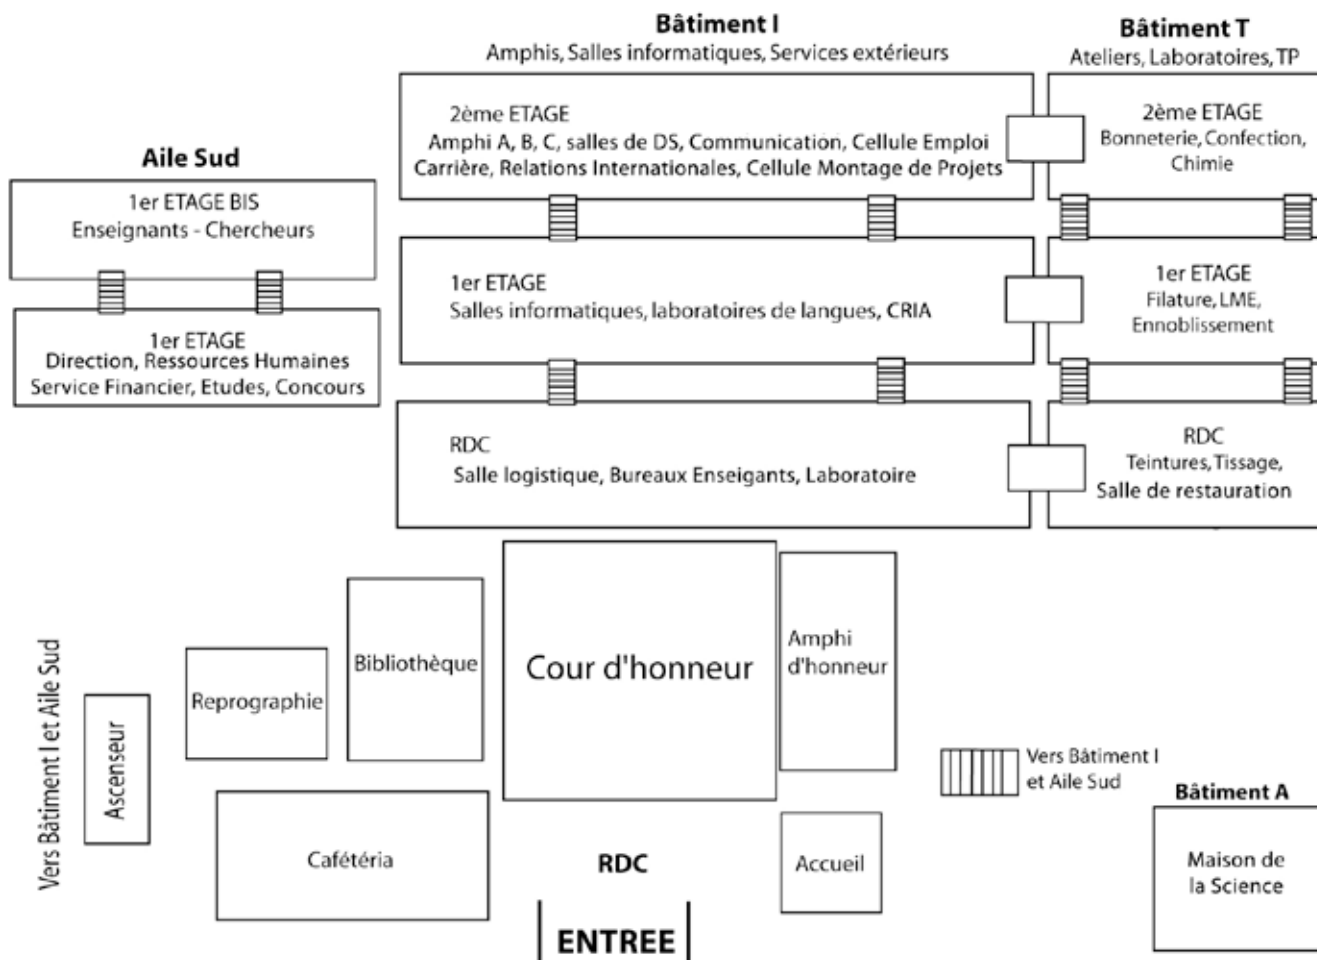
Bâtiment I
Amphis, Salles informatiques, Services extérieurs

Bâtiment T
Ateliers, Laboratoires, TP

Aile Sud

1er ETAGE BIS
Enseignants - Chercheurs

1er ETAGE
Direction, Ressources Humaines
Service Financier, Etudes, Concours

2ème ETAGE
Amphi A, B, C, salles de DS, Communication, Cellule Emploi Carrière, Relations Internationales, Cellule Montage de Projets

1er ETAGE
Salles informatiques, laboratoires de langues, CRIA

RDC
Salle logistique, Bureaux Enseigants, Laboratoire

2ème ETAGE
Bonneterie, Confection, Chimie

1er ETAGE
Filature, LME, Ennoblissement

RDC
Teintures, Tissage, Salle de restauration

Vers Bâtiment I et Aile Sud

Ascenseur

Reprographie

Bibliothèque

Cour d'honneur

Amphi d'honneur

Cafétéria

RDC

Accueil

Vers Bâtiment I et Aile Sud

Bâtiment A

Maison de la Science

ENTREE